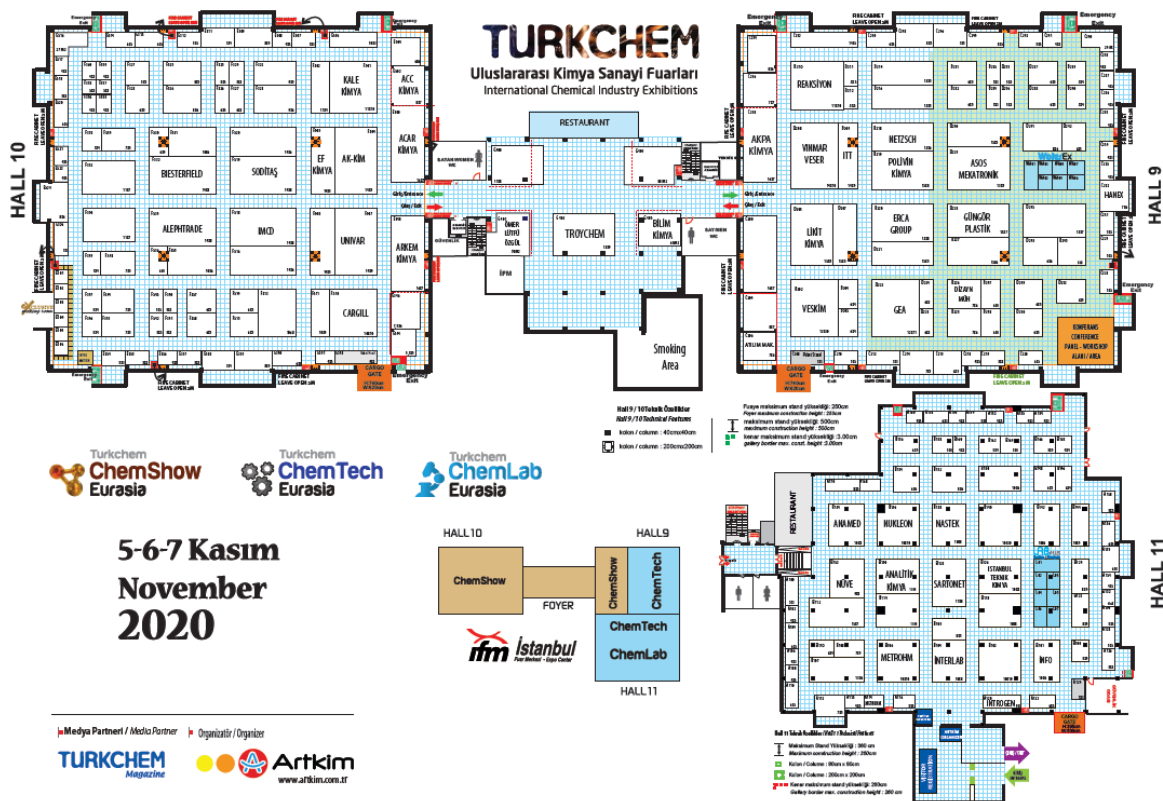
TURKCHEM
Uluslararası Kimya Sanayi Fuarları
International Chemical Industry Exhibitions

HALL 10

KALE KİMYA
ACC KİMYA
ACAR KİMYA
BIESTERFIELD
SODİTAŞ
EF KİMYA
AK-KİM
ALEPHTRADE
IMCD
UNIVAR
ARKEM KİMYA
CARGILL

RESTAURANT
TROYCHEM
ÖMER LÜTFÜ ÖZGÜL
BİLİM KİMYA
Smoking Area

HALL 9

REAKSİYON
AKPA KİMYA
VINMAR VESER
ITT
NETZSCH
POLİVİN KİMYA
ASOS MEKATRONİK
LİKİT KİMYA
ERCA GROUP
GÜNGÖR PLASTİK
HANEX
VESKİM
GEA
DİZAYN MÜH
KONFERANS CONFERENCE PANEL - WORKSHOP ALANI / AREA

Emergency Exit
FIRE CABINET
CARGO GATE

Hall 9 / 10 Teknik Özellikler
Hall 9 / 10 Technical Features
kolon / column : 40cm x 40cm
kolon / column : 200cm x 200cm
Fuaye maksimum stand yüksekliği: 280cm
Foyer maximum construction height : 280cm
maksimum stand yüksekliği: 500cm
maximum construction height : 500cm
kenar maksimum stand yüksekliği : 3.00cm
gallery border max. const. height : 3.00cm

Turkchem ChemShow Eurasia
Turkchem ChemTech Eurasia
Turkchem ChemLab Eurasia

5-6-7 Kasım
November
2020

HALL10
HALL9
ChemShow
FOYER
ChemShow
ChemTech
ChemTech
ChemLab
HALL11

ifm İstanbul
Fuar Merkezi - Expo Center

HALL 11

RESTAURANT
ANAMED
NUKLEON
NASTEK
NÜVE
ANALİTİK KİMYA
SARTONET
İSTANBUL TEKNİK KİMYA
METROHM
İNTERLAB
İNFO
NİTROGEN

Hall 11 Teknik Özellikler / Hall 11 Technical Features
Maksimum Stand Yüksekliği : 380 cm
Maximum construction height : 380 cm
Kolon / Column : 90cm x 90cm
Kolon / Column : 200cm x 200cm
Kenar maksimum stand yüksekliği: 280cm
Gallery border max. construction height : 280 cm

Medya Partneri / Media Partner
Organizatör / Organizer
TURKCHEM Magazine
Artkim
www.artkim.com.tr